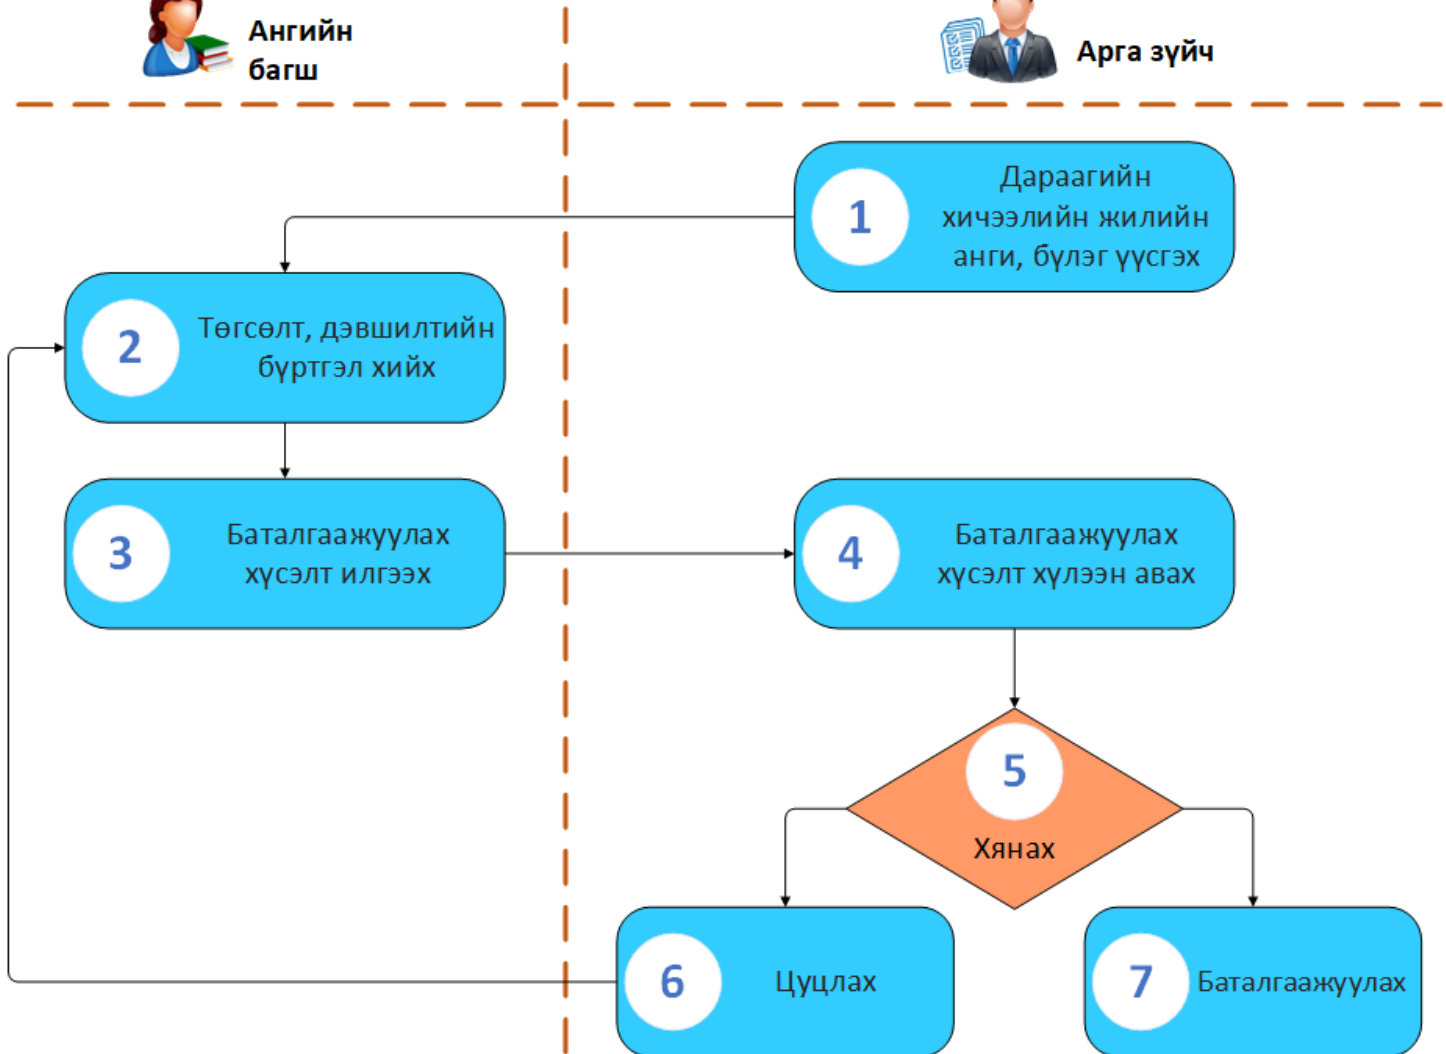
Ангийн багш

Арга зүйч

1 Дараагийн хичээлийн жилийн анги, бүлэг үүсгэх

2 Төгсөлт, дэвшилтийн бүртгэл хийх

3 Баталгаажуулах хүсэлт илгээх

4 Баталгаажуулах хүсэлт хүлээн авах

5 Хянах

6 Цуцлах

7 Баталгаажуулах